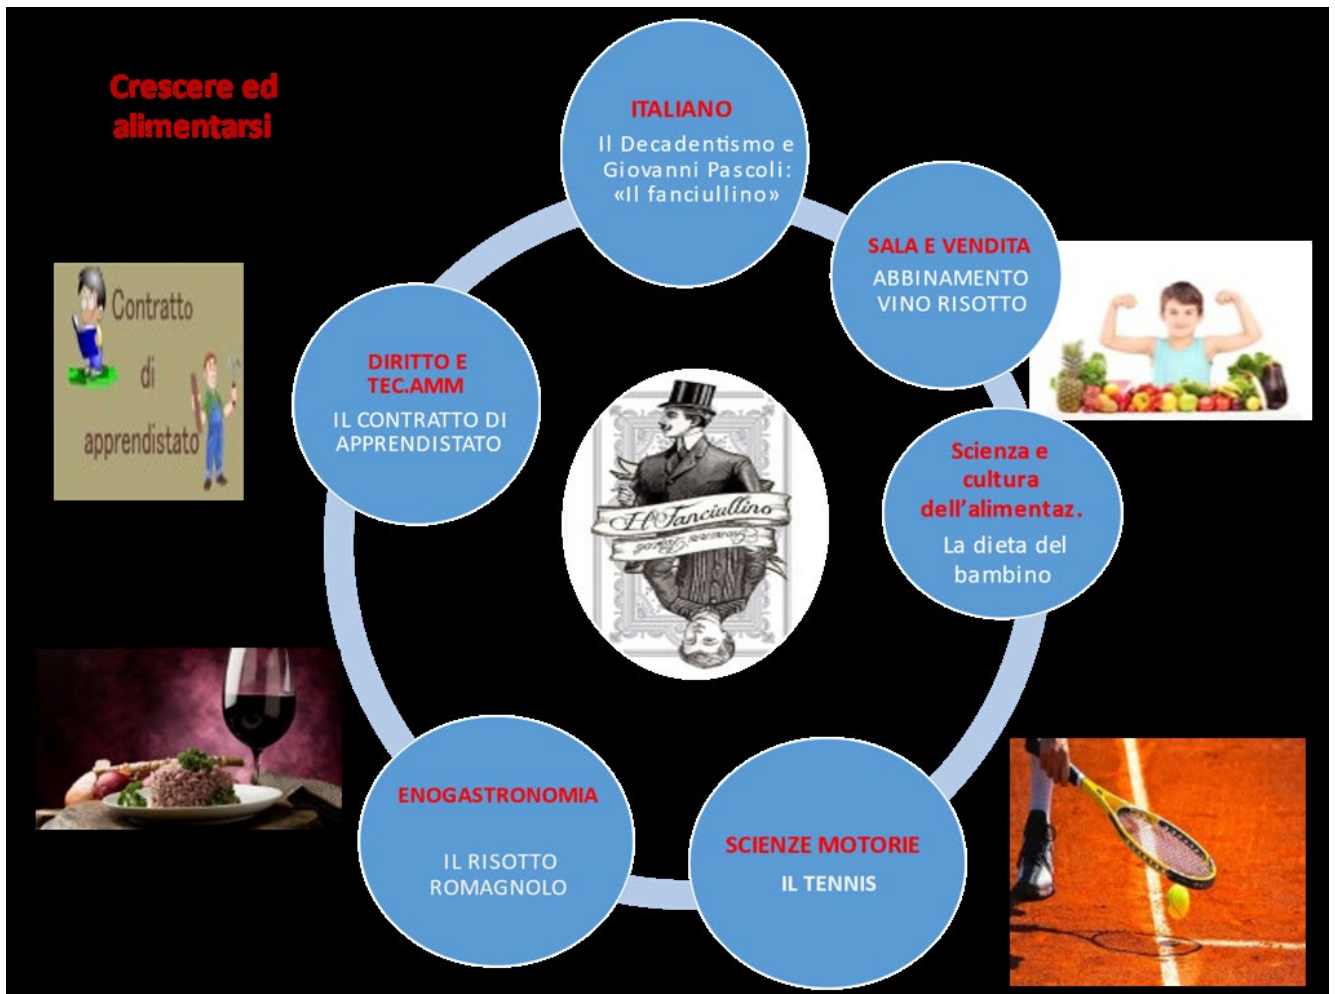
Crescere ed alimentarsi

ITALIANO
Il Decadentismo e Giovanni Pascoli: «Il fanciullino»

SALA E VENDITA
ABBINAMENTO VINO RISOTTO

Scienza e cultura dell'alimentaz.
La dieta del bambino

SCIENZE MOTORIE
IL TENNIS

ENOGASTRONOMIA
IL RISOTTO ROMAGNOLO

DIRITTO E TEC.AMM
IL CONTRATTO DI APPRENDISTATO

Contratto di apprendistato

Il Fanciullino
Giovanni Pascoli